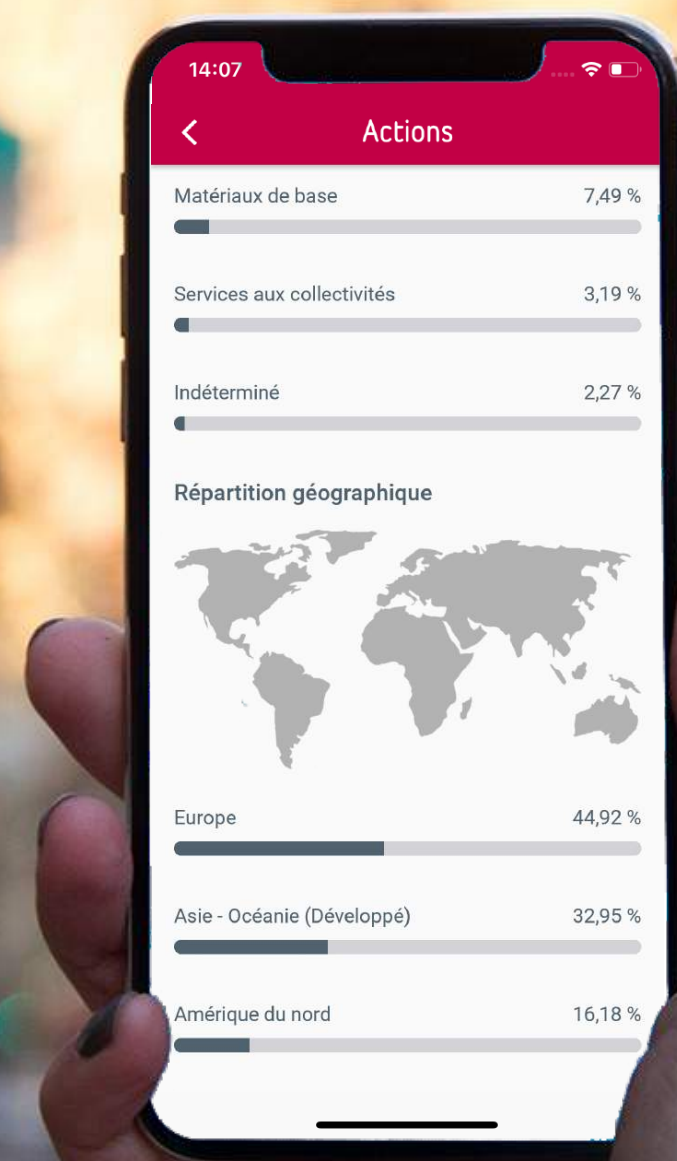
14:07

<

Actions

Matériaux de base 7,49 %

Services aux collectivités 3,19 %

Indéterminé 2,27 %

Répartition géographique

Europe 44,92 %

Asie - Océanie (Développé) 32,95 %

Amérique du nord 16,18 %